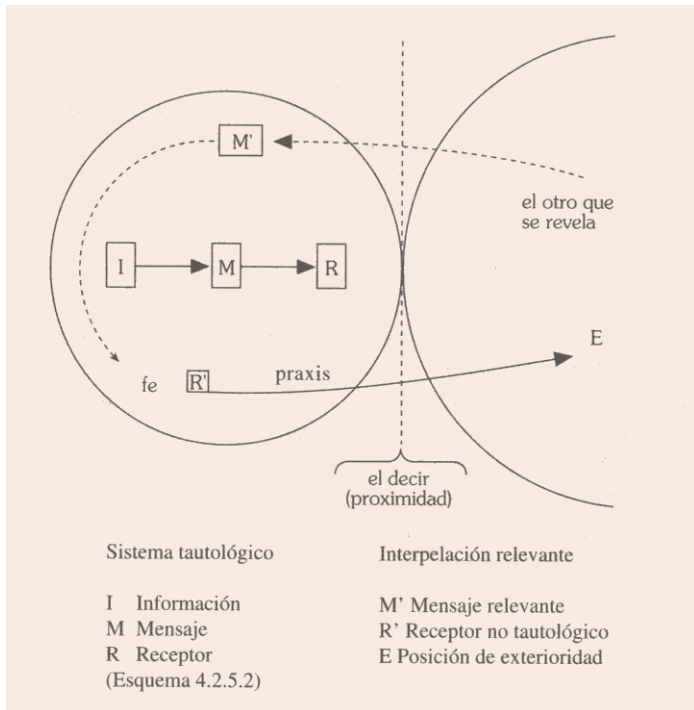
M'

el otro que se revela

I

M

R

E

fe

R'

praxis

el decir (proximidad)

Sistema tautológico

I Información
M Mensaje
R Receptor
(Esquema 4.2.5.2)

Interpelación relevante

M' Mensaje relevante
R' Receptor no tautológico
E Posición de exterioridad